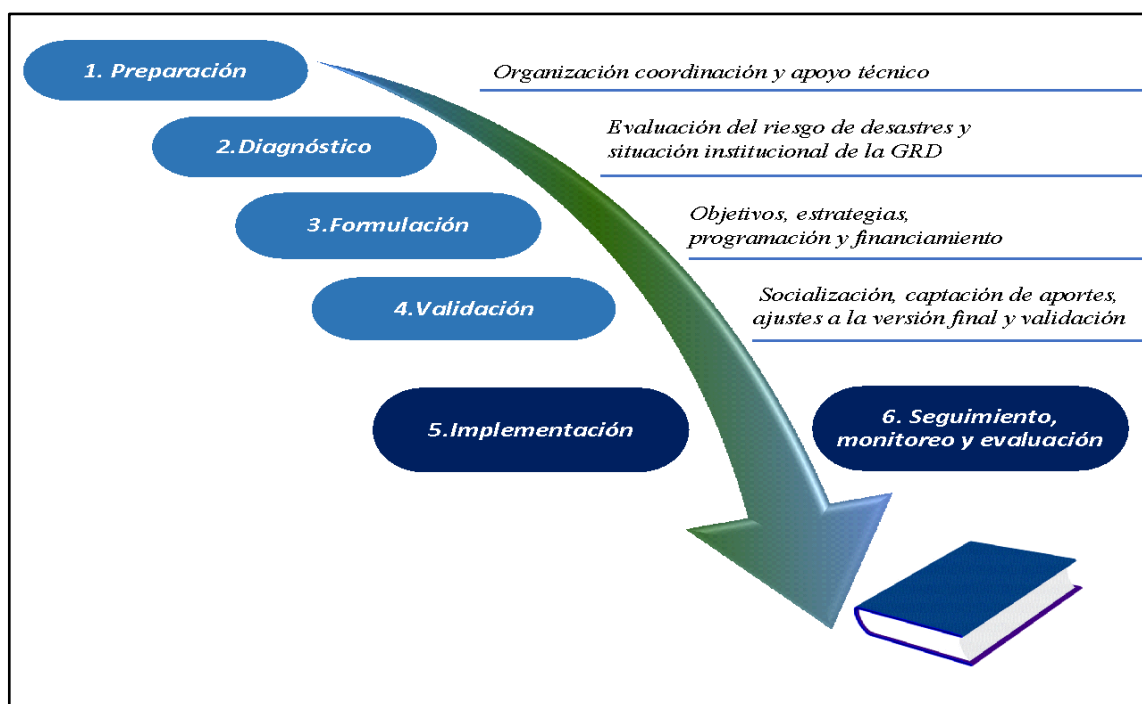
1. Preparación

Organización coordinación y apoyo técnico

2.Diagnóstico

Evaluación del riesgo de desastres y situación institucional de la GRD

3.Formulación

Objetivos, estrategias, programación y financiamiento

4.Validación

Socialización, captación de aportes, ajustes a la versión final y validación

5.Implementación

6. Seguimiento, monitoreo y evaluación